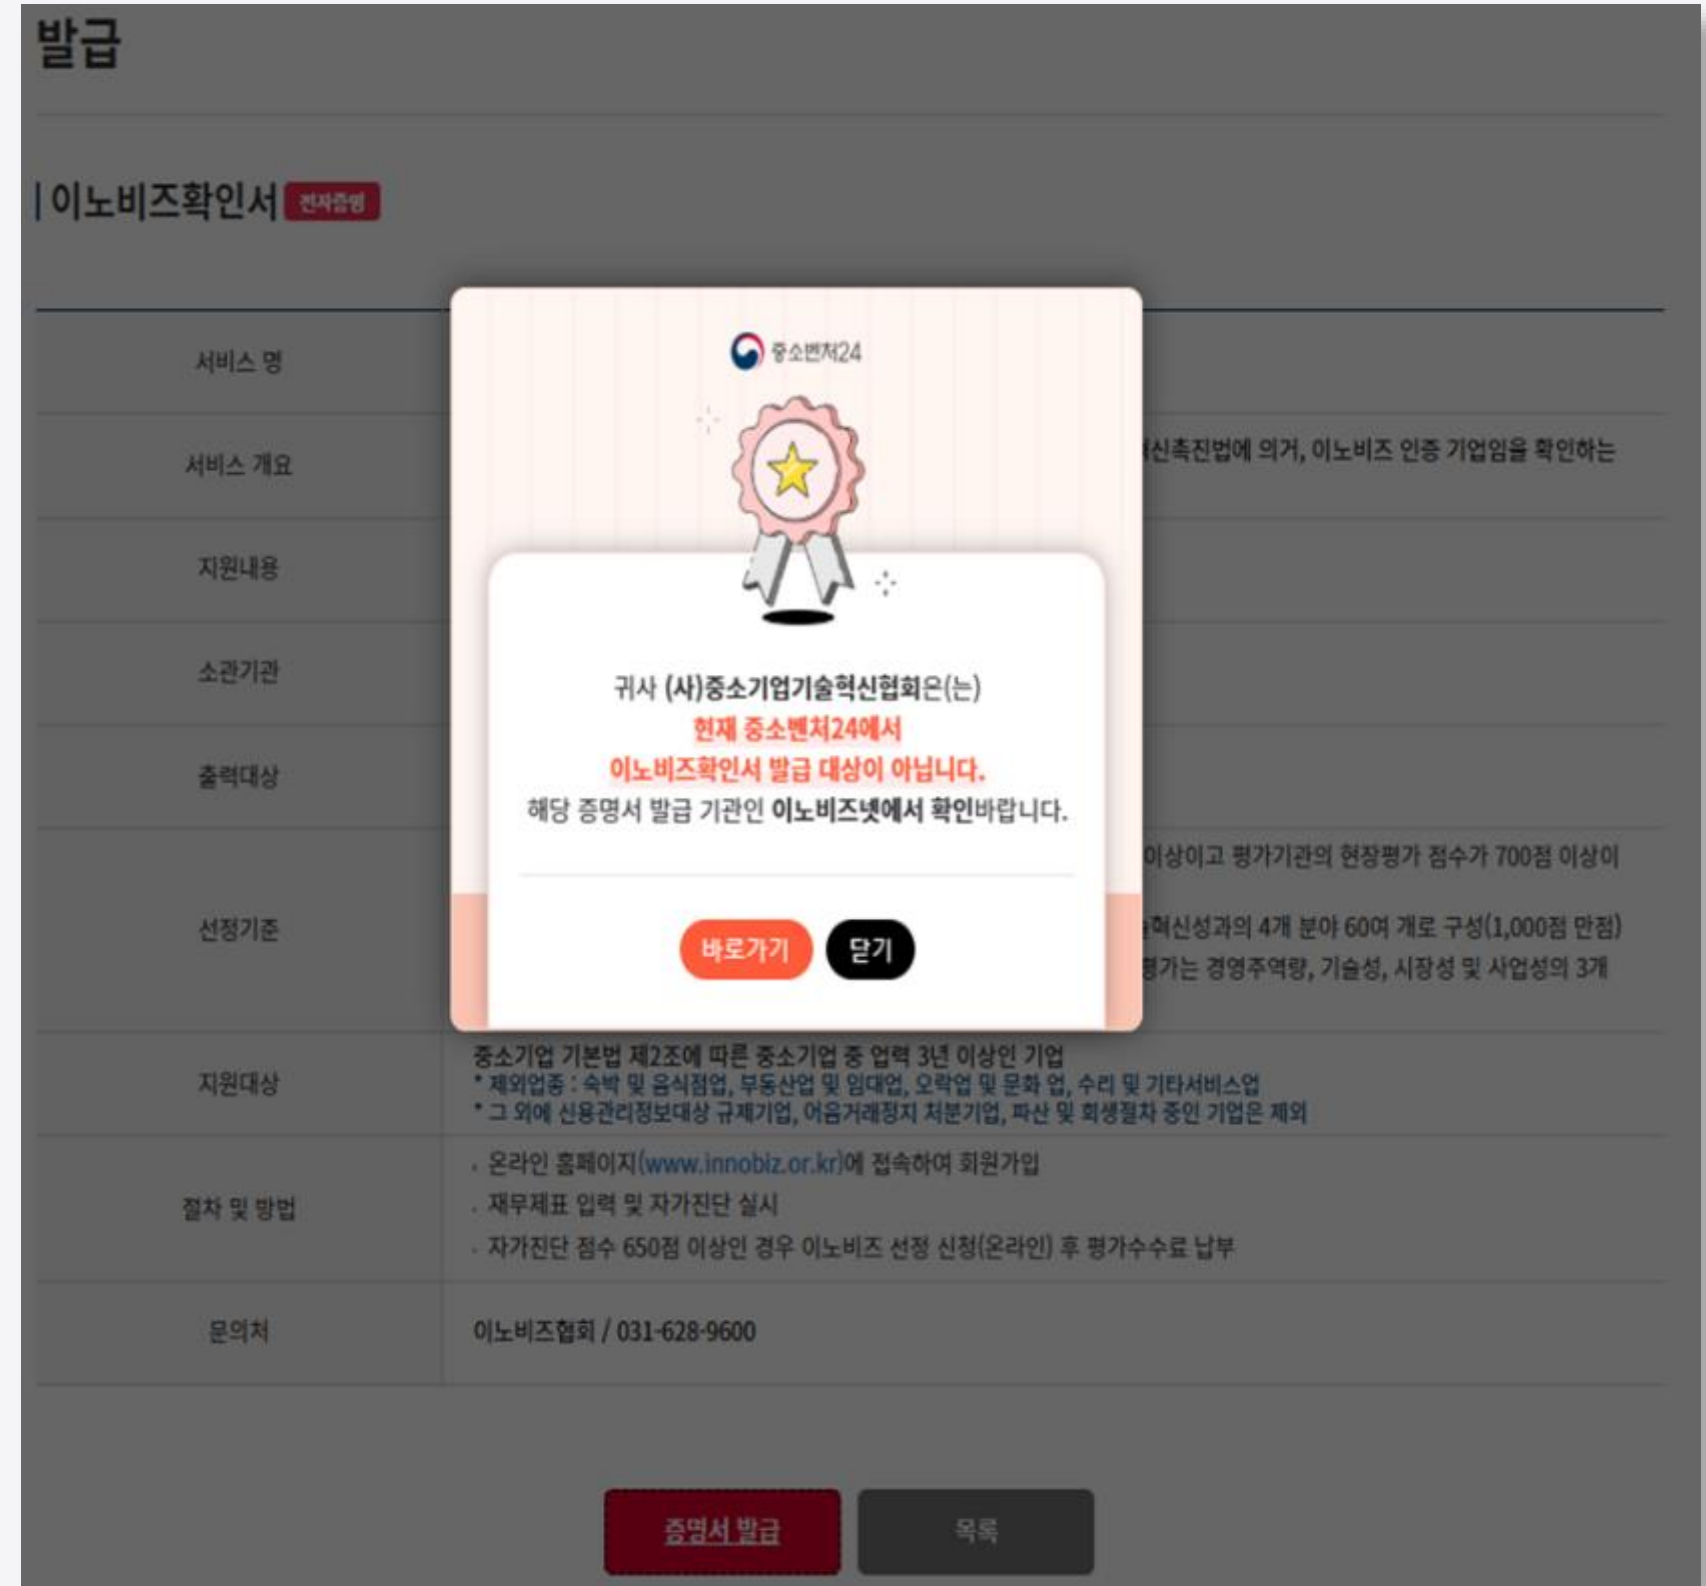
발급

| 이노비즈확인서 전자증명

| | |
|---|---|
| 서비스 명 | |
| 서비스 개요 | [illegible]신촉진법에 의거, 이노비즈 인증 기업임을 확인하는 |
| 지원내용 | |
| 소관기관 | |
| 출력대상 | |
| 선정기준 | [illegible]이상이고 평가기관의 현장평가 점수가 700점 이상이 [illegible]혁신성과의 4개 분야 60여 개로 구성(1,000점 만점) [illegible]평가는 경영주역량, 기술성, 시장성 및 사업성의 3개 |
| 지원대상 | 중소기업 기본법 제2조에 따른 중소기업 중 업력 3년 이상인 기업 * 제외업종 : 숙박 및 음식점업, 부동산업 및 임대업, 오락업 및 문화 업, 수리 및 기타서비스업 * 그 외에 신용관리정보대상 규제기업, 어음거래정지 처분기업, 파산 및 회생절차 중인 기업은 제외 |
| 절차 및 방법 | . 온라인 홈페이지(www.innobiz.or.kr)에 접속하여 회원가입 . 재무제표 입력 및 자가진단 실시 . 자가진단 점수 650점 이상인 경우 이노비즈 선정 신청(온라인) 후 평가수수료 납부 |
| 문의처 | 이노비즈협회 / 031-628-9600 |

중소벤처24

귀사 (사)중소기업기술혁신협회은(는)
현재 중소벤처24에서
이노비즈확인서 발급 대상이 아닙니다.
해당 증명서 발급 기관인 이노비즈넷에서 확인바랍니다.

바로가기 닫기

증명서 발급 목록